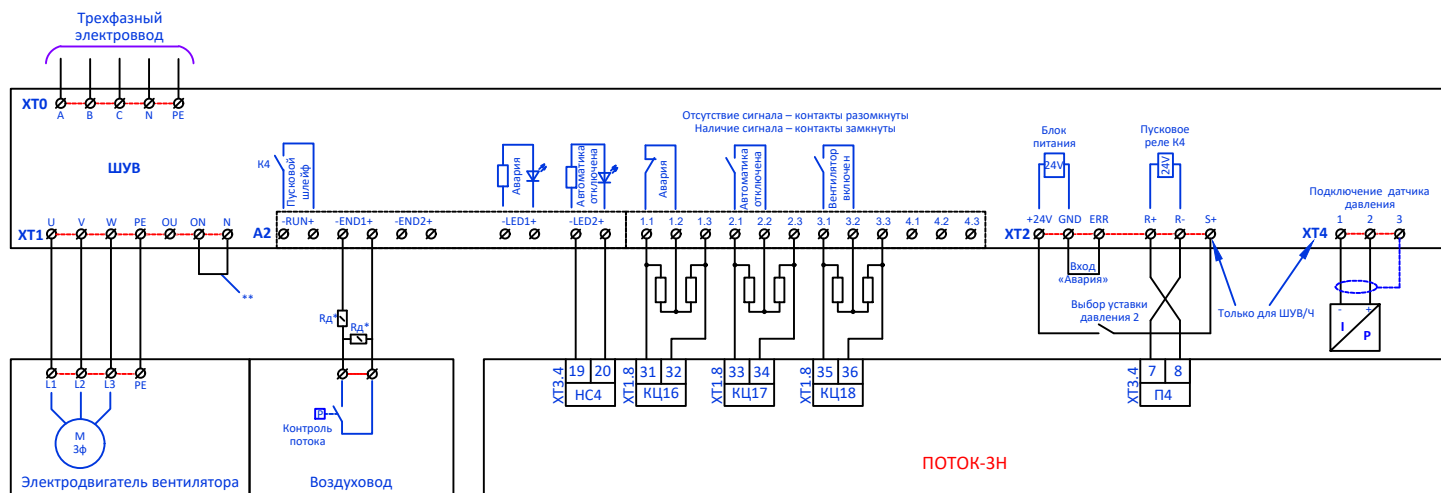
Трехфазный электроввод

XT0 A B C N PE

ШУВ

Отсутствие сигнала – контакты разомкнуты
Наличие сигнала – контакты замкнуты

К4 Пусковой шлейф

Авария

Автоматика отключена

Авария

Автоматика отключена

Вентилятор включен

Блок питания 24V

Пусковое реле К4 24V

Подключение датчика давления

XT1 U V W PE OU ON N

A2 -RUN+ -END1+ -END2+ -LED1+ -LED2+ 1.1 1.2 1.3 2.1 2.2 2.3 3.1 3.2 3.3 4.1 4.2 4.3

XT2 +24V GND ERR R+ R- S+

XT4 1 2 3

Вход «Авария»

Выбор уставки давления 2

Только для ШУВ/Ч

**

Rд*

Rд*

P

Контроль потока

I P

L1 L2 L3 PE

M 3ф

XT3.4 19 20 НС4

XT1.8 31 32 КЦ16

XT1.8 33 34 КЦ17

XT1.8 35 36 КЦ18

XT3.4 7 8 П4

Электродвигатель вентилятора

Воздуховод

ПОТОК-3Н